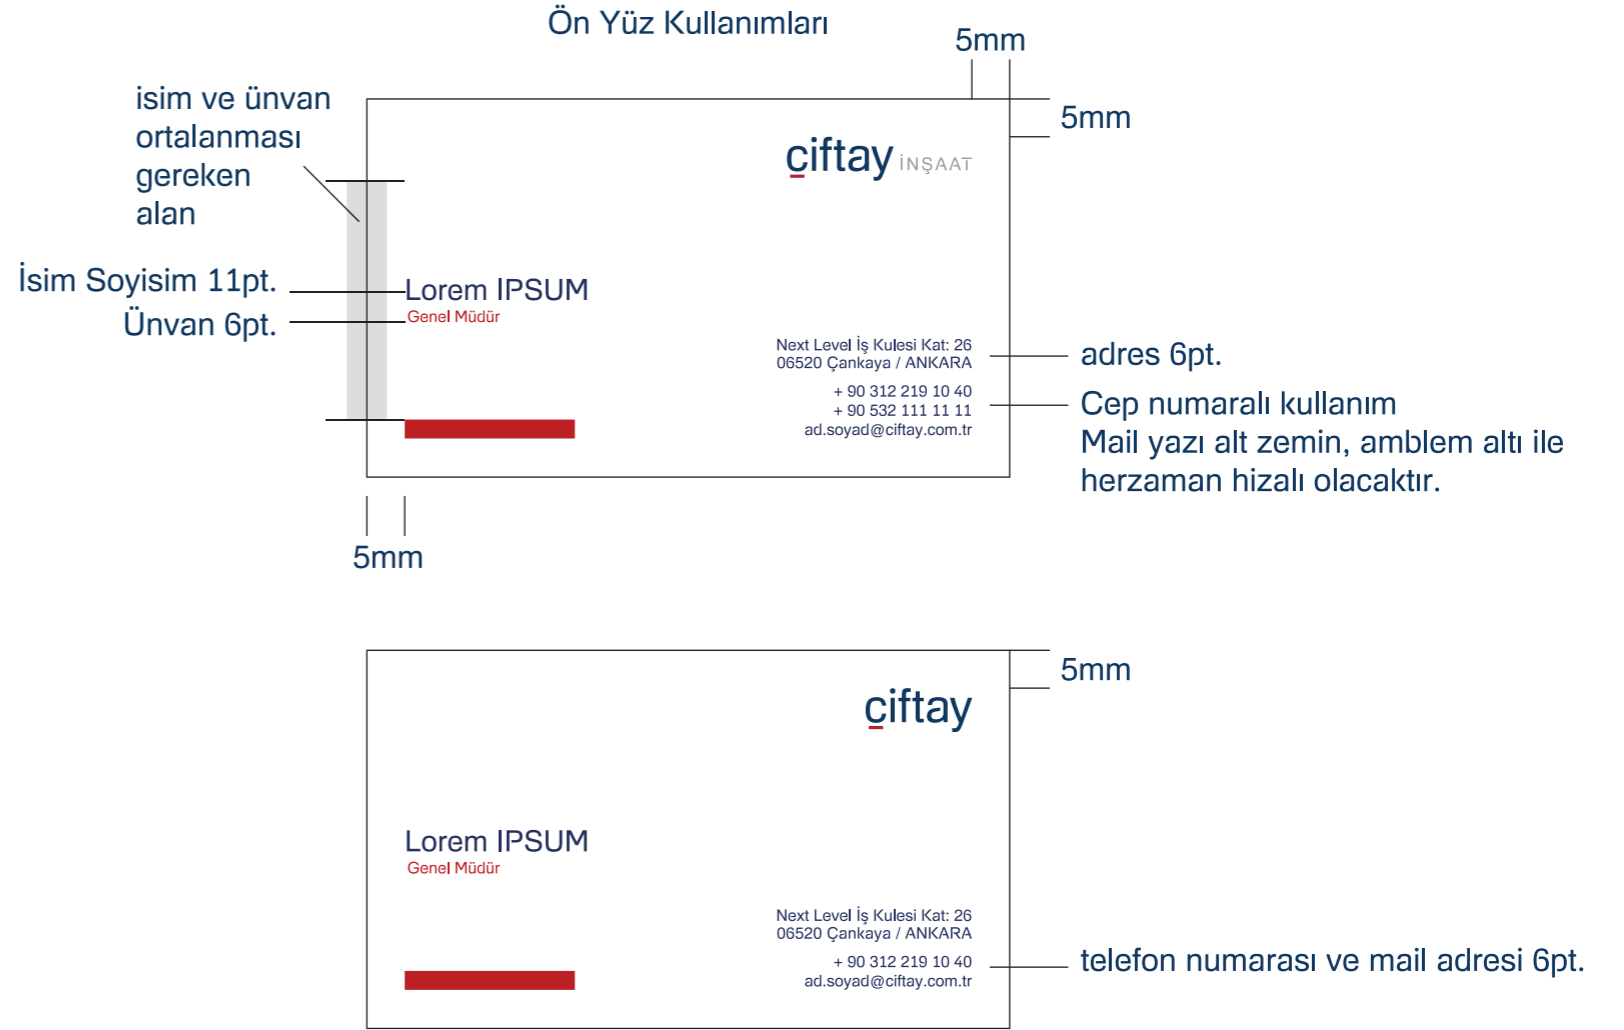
Ön Yüz Kullanımları

5mm

5mm

isim ve ünvan ortalanması gereken alan

İsim Soyisim 11pt.

Ünvan 6pt.

ciftay İNŞAAT

Lorem IPSUM
Genel Müdür

Next Level İş Kulesi Kat: 26
06520 Çankaya / ANKARA

+ 90 312 219 10 40
+ 90 532 111 11 11
ad.soyad@ciftay.com.tr

adres 6pt.

Cep numaralı kullanım
Mail yazı alt zemin, amblem altı ile herzaman hizalı olacaktır.

5mm

5mm

ciftay

Lorem IPSUM
Genel Müdür

Next Level İş Kulesi Kat: 26
06520 Çankaya / ANKARA

+ 90 312 219 10 40
ad.soyad@ciftay.com.tr

telefon numarası ve mail adresi 6pt.